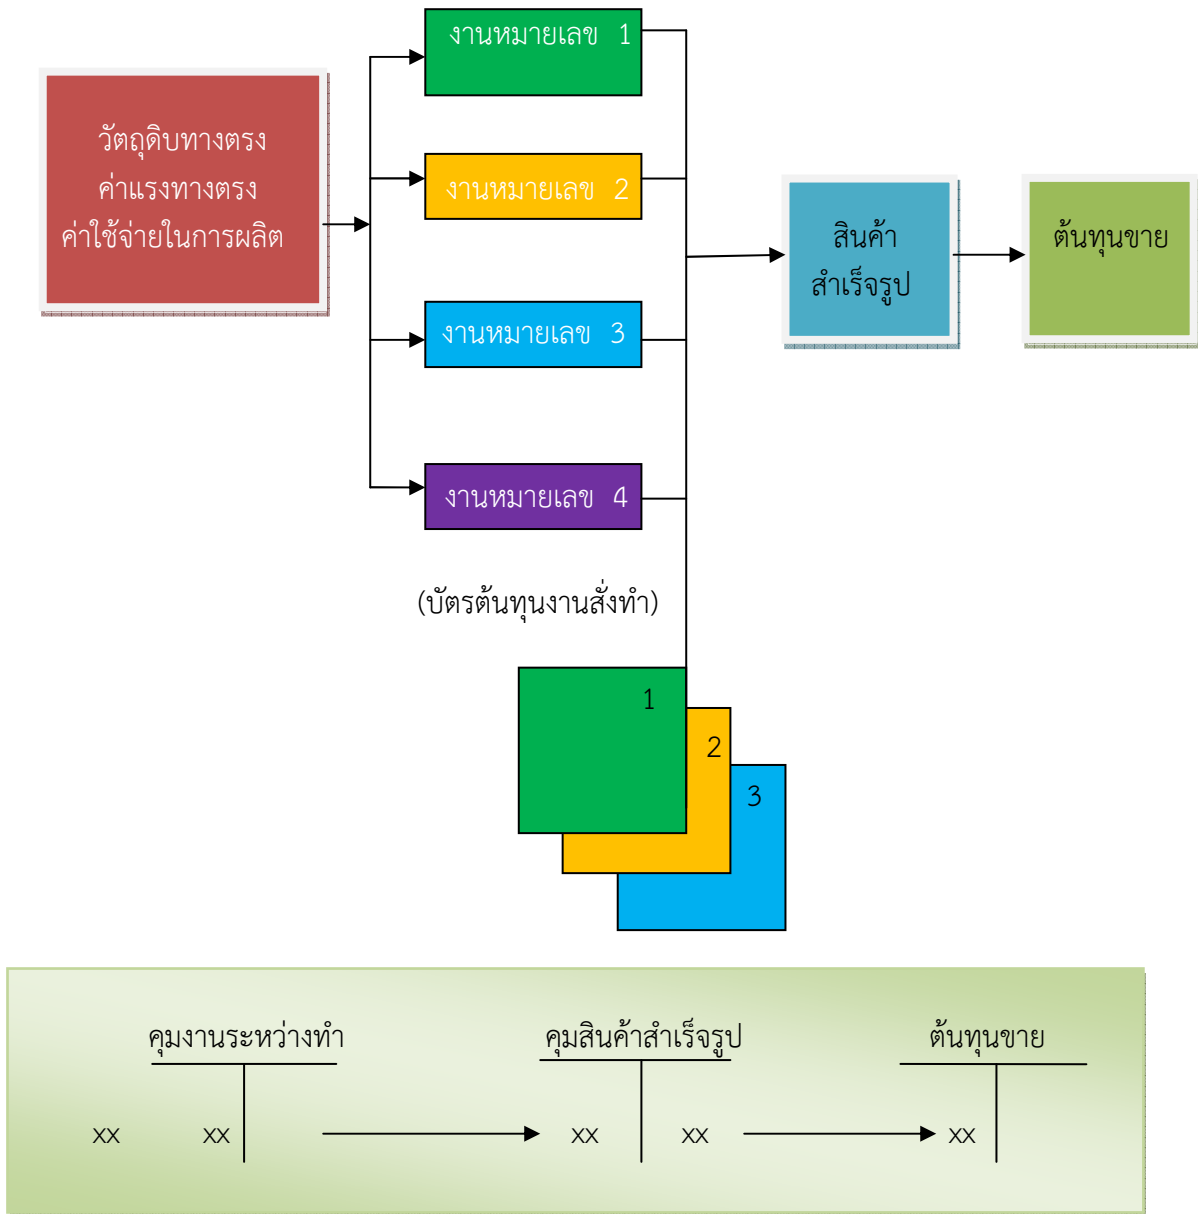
วัตถุดิบทางตรง
ค่าแรงทางตรง
ค่าใช้จ่ายในการผลิต

งานหมายเลข 1

งานหมายเลข 2

งานหมายเลข 3

งานหมายเลข 4

สินค้าสำเร็จรูป

ต้นทุนขาย

(บัตรต้นทุนงานสั่งทำ)

1

2

3

คุมงานระหว่างทำ

xx xx

คุมสินค้าสำเร็จรูป

xx xx

ต้นทุนขาย

xx